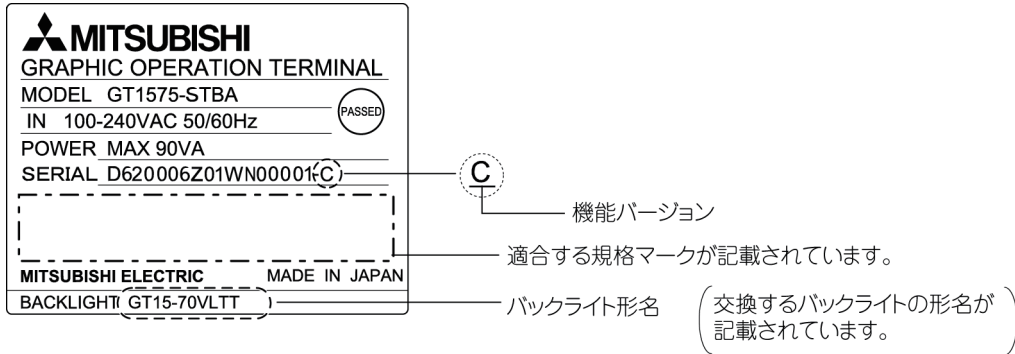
MITSUBISHI
GRAPHIC OPERATION TERMINAL
MODEL GT1575-STBA
PASSED
IN 100-240VAC 50/60Hz
POWER MAX 90VA
SERIAL D620006Z01WN00001 C
C
機能バージョン
適合する規格マークが記載されています。
MITSUBISHI ELECTRIC MADE IN JAPAN
BACKLIGHT( GT15-70VLTT )
バックライト形名
交換するバックライトの形名が記載されています。